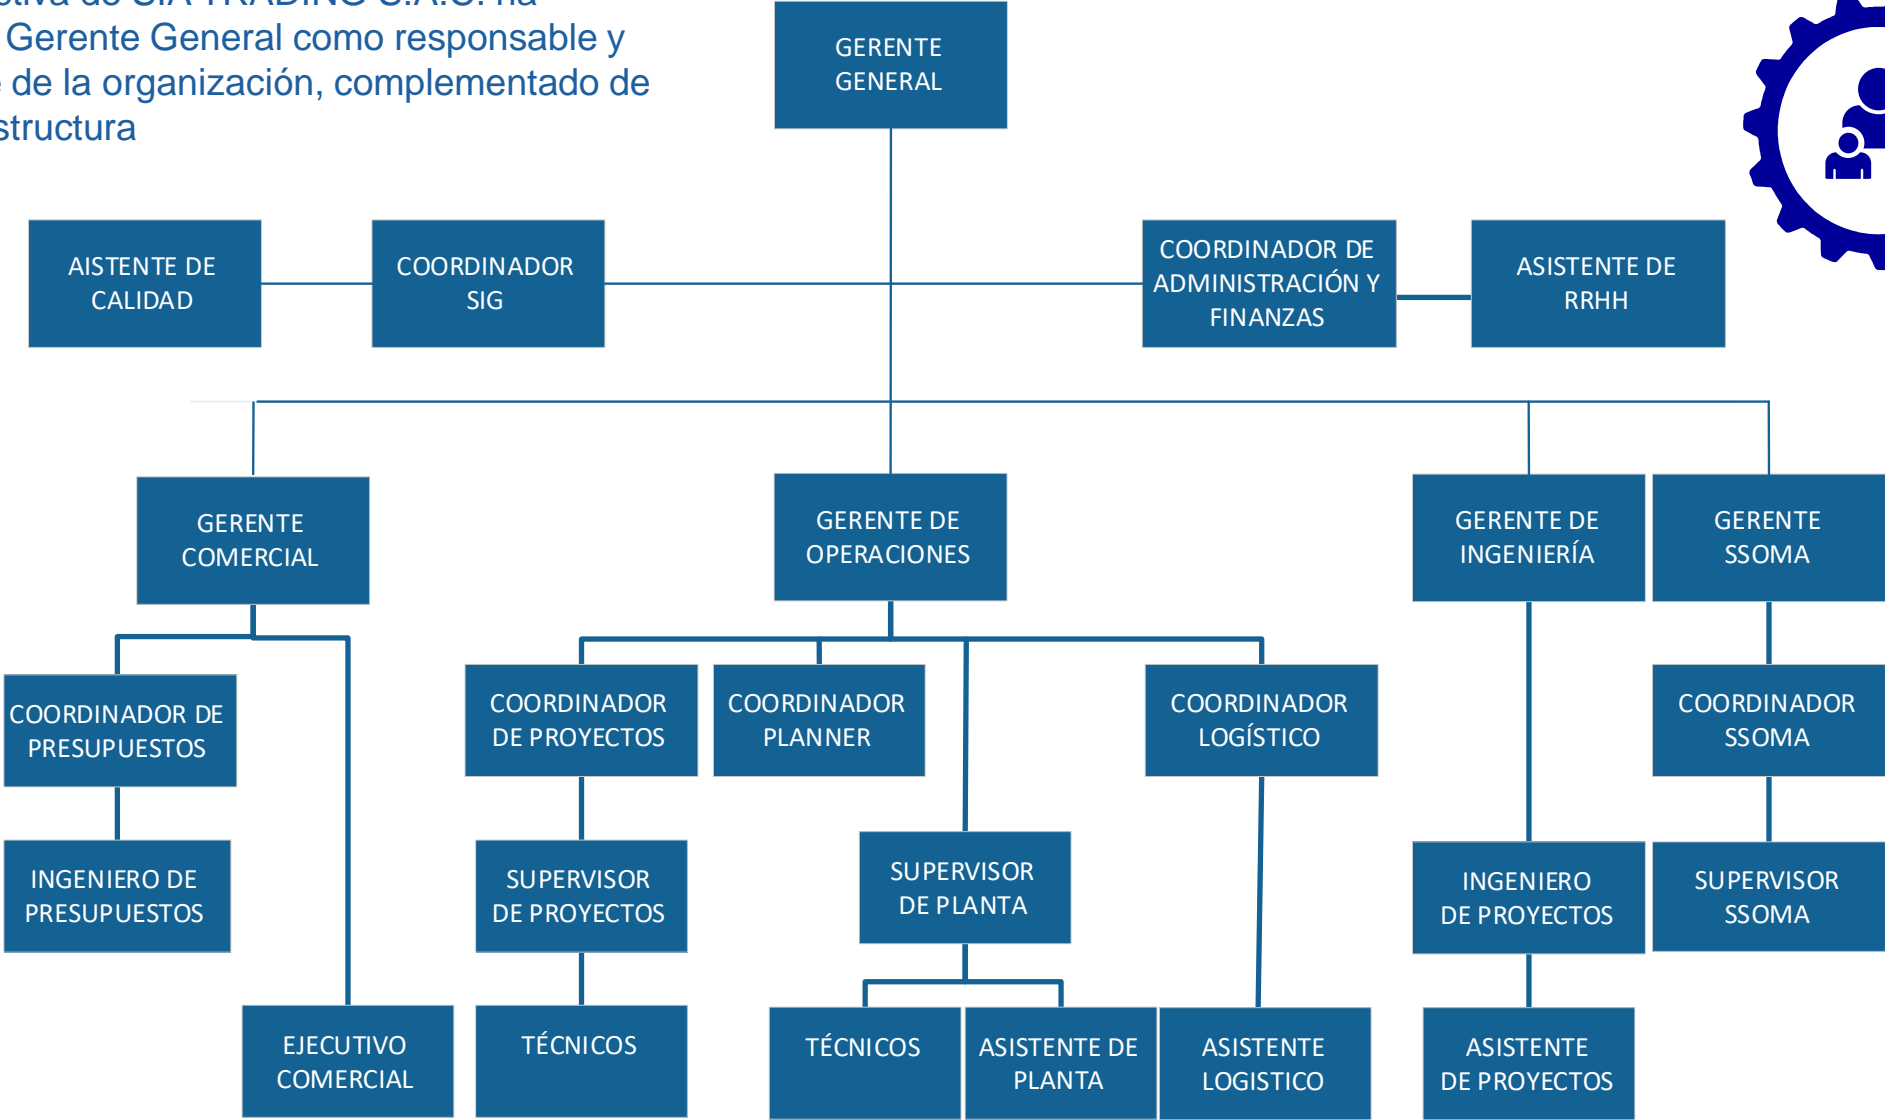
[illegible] Gerente General como responsable y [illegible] de la organización, complementado de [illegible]structura

GERENTE GENERAL

AISTENTE DE CALIDAD

COORDINADOR SIG

COORDINADOR DE ADMINISTRACIÓN Y FINANZAS

ASISTENTE DE RRHH

GERENTE COMERCIAL

GERENTE DE OPERACIONES

GERENTE DE INGENIERÍA

GERENTE SSOMA

COORDINADOR DE PRESUPUESTOS

COORDINADOR DE PROYECTOS

COORDINADOR PLANNER

COORDINADOR LOGÍSTICO

COORDINADOR SSOMA

INGENIERO DE PRESUPUESTOS

SUPERVISOR DE PROYECTOS

SUPERVISOR DE PLANTA

INGENIERO DE PROYECTOS

SUPERVISOR SSOMA

EJECUTIVO COMERCIAL

TÉCNICOS

TÉCNICOS

ASISTENTE DE PLANTA

ASISTENTE LOGISTICO

ASISTENTE DE PROYECTOS